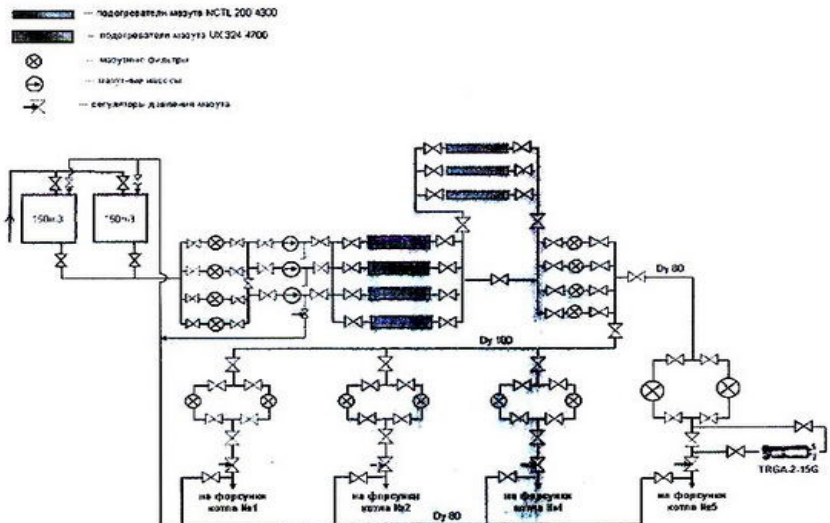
— подогреватели мазута NCTL 200 4300
— подогреватели мазута UX 324 4700
— мазутные фильтры
— мазутные насосы
— регуляторы давления мазута

150м3
150м3
Dy 80
Dy 100
TRGA.2-15G
на форсунки котла №1
на форсунки котла №2
на форсунки котла №4
на форсунки котла №5
Dy 80